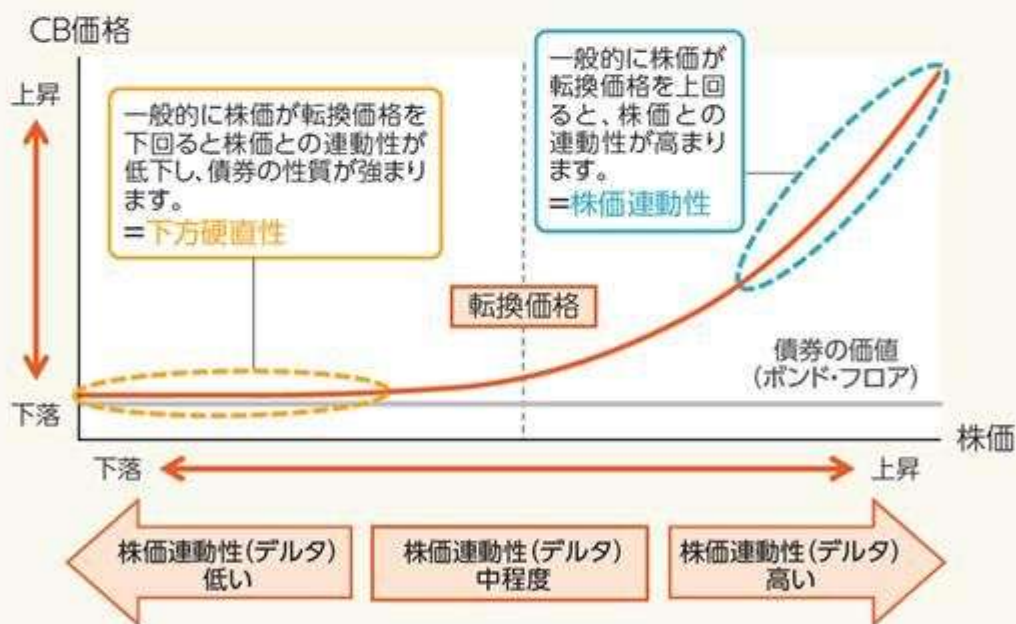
CB価格

上昇

下落

一般的に株価が転換価格を下回ると株価との連動性が低下し、債券の性質が強まります。
=下方硬直性

一般的に株価が転換価格を上回ると、株価との連動性が高まります。
=株価連動性

転換価格

債券の価値
(ボンド・フロア)

株価

下落

上昇

株価連動性(デルタ)
低い

株価連動性(デルタ)
中程度

株価連動性(デルタ)
高い